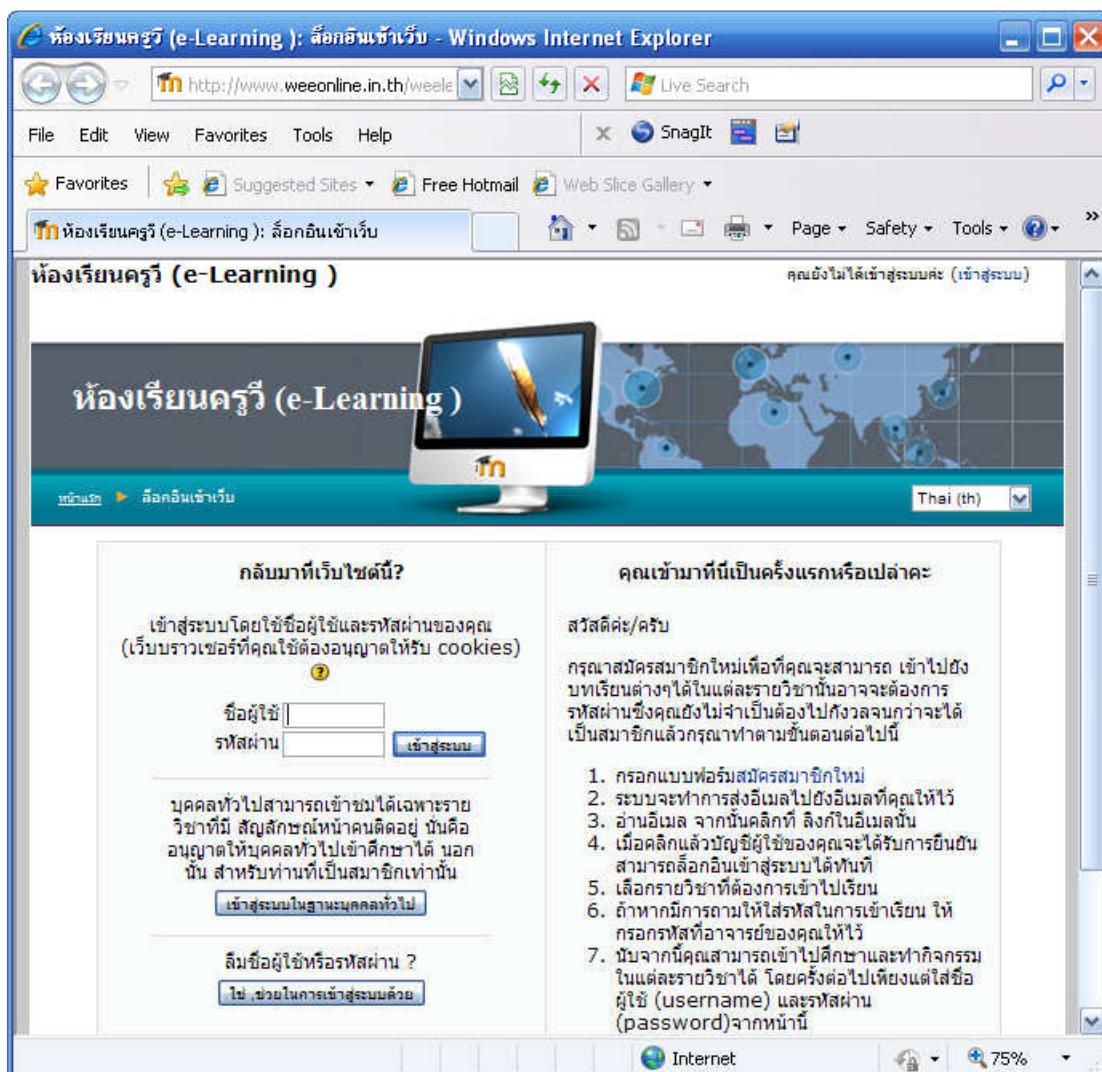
ห้องเรียนครูวี (e-Learning ): ล็อกอินเข้าเว็บ - Windows Internet Explorer

http://www.weeonline.in.th/weele

Live Search

File Edit View Favorites Tools Help

SnagIt

Favorites Suggested Sites ▾ Free Hotmail Web Slice Gallery ▾

ห้องเรียนครูวี (e-Learning ): ล็อกอินเข้าเว็บ

Page ▾ Safety ▾ Tools ▾

ห้องเรียนครูวี (e-Learning )

คุณยังไม่ได้เข้าสู่ระบบค่ะ (เข้าสู่ระบบ)

ห้องเรียนครูวี (e-Learning )

หน้าแรก ► ล็อกอินเข้าเว็บ

Thai (th)

กลับมาที่เว็บไซต์นี้?

เข้าสู่ระบบโดยใช้ชื่อผู้ใช้และรหัสผ่านของคุณ (เว็บบราวเซอร์ที่คุณใช้ต้องอนุญาตให้รับ cookies)

ชื่อผู้ใช้

รหัสผ่าน

เข้าสู่ระบบ

บุคคลทั่วไปสามารถเข้าชมได้เฉพาะรายวิชาที่มี สัญลักษณ์หน้าคนติดอยู่ นั่นคือ อนุญาตให้บุคคลทั่วไปเข้าศึกษาได้ นอกนั้น สำหรับท่านที่เป็นสมาชิกเท่านั้น

เข้าสู่ระบบในฐานะบุคคลทั่วไป

ลืมชื่อผู้ใช้หรือรหัสผ่าน ?

ใช่ ,ช่วยในการเข้าสู่ระบบด้วย

คุณเข้ามาที่นี่เป็นครั้งแรกหรือเปล่าคะ

สวัสดีค่ะ/ครับ

กรุณาสมัครสมาชิกใหม่เพื่อที่คุณจะสามารถ เข้าไปยังบทเรียนต่างๆได้ในแต่ละรายวิชานั้นอาจจะต้องการรหัสผ่านซึ่งคุณยังไม่จำเป็นต้องไปกังวลจนกว่าจะได้เป็นสมาชิกแล้วกรุณาทำตามขั้นตอนต่อไปนี้

1. กรอกแบบฟอร์มสมัครสมาชิกใหม่
2. ระบบจะทำการส่งอีเมลไปยังอีเมลที่คุณให้ไว้
3. อ่านอีเมล จากนั้นคลิกที่ ลิงก์ในอีเมลนั้น
4. เมื่อคลิกแล้วบัญชีผู้ใช้ของคุณจะได้รับการยืนยัน สามารถล็อกอินเข้าสู่ระบบได้ทันที
5. เลือกรายวิชาที่ต้องการเข้าไปเรียน
6. ถ้าหากมีการถามให้ใส่รหัสในการเข้าเรียน ให้กรอกรหัสที่อาจารย์ของคุณให้ไว้
7. นับจากนี้คุณสามารถเข้าไปศึกษาและทำกิจกรรมในแต่ละรายวิชาได้ โดยครั้งต่อไปเพียงแต่ใส่ชื่อผู้ใช้ (username) และรหัสผ่าน (password)จากหน้านี้

Internet

75%